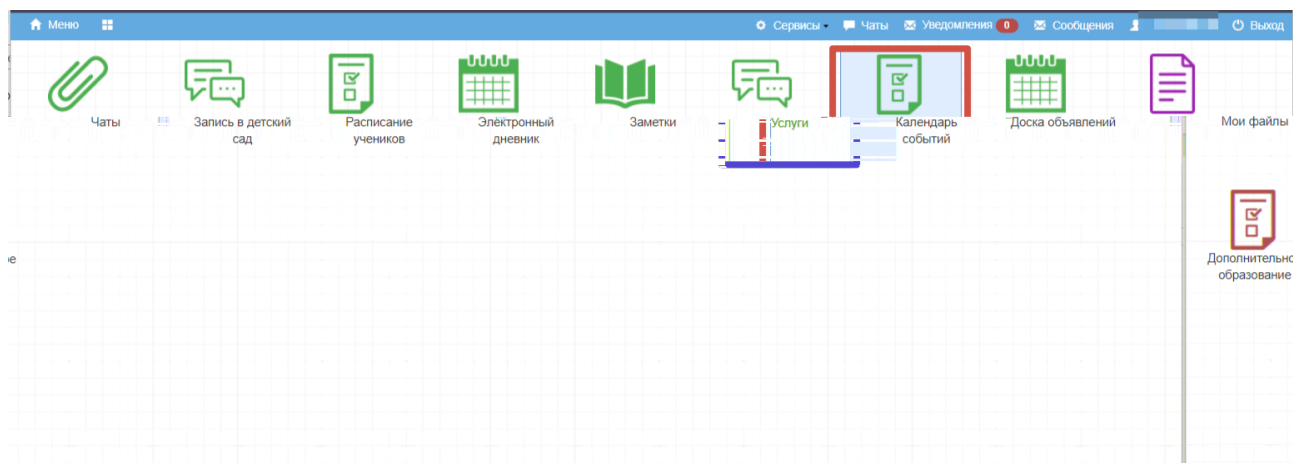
Меню Сервисы Чаты Уведомления 0 Сообщения Выход

Чаты

Запись в детский сад

Расписание учеников

Электронный дневник

Заметки

Услуги

Календарь событий

Доска объявлений

Мои файлы

Дополнительно образование

е